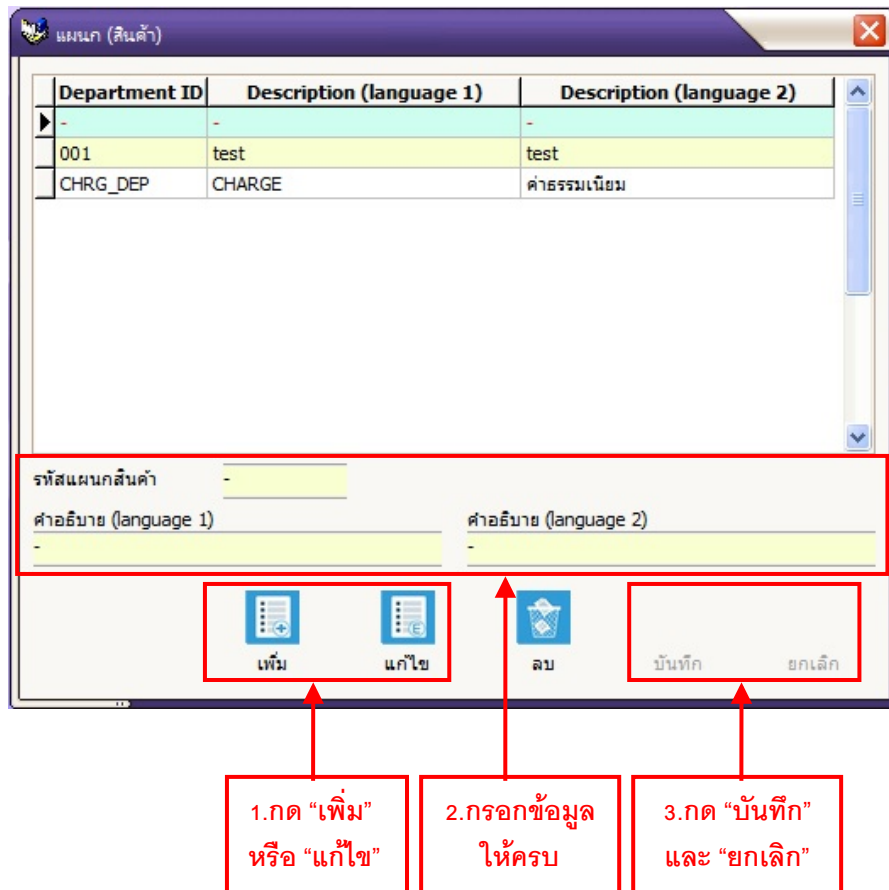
แผนก (สินค้า)

| Department ID | Description (language 1) | Description (language 2) |
|---|---|---|
| - | - | - |
| 001 | test | test |
| CHRG_DEP | CHARGE | ค่าธรรมเนียม |

รหัสแผนกสินค้า -

คำอธิบาย (language 1)
-

คำอธิบาย (language 2)
-

เพิ่ม แก้ไข ลบ บันทึก ยกเลิก

1.กด “เพิ่ม” หรือ “แก้ไข”

2.กรอกข้อมูลให้ครบ

3.กด “บันทึก” และ “ยกเลิก”